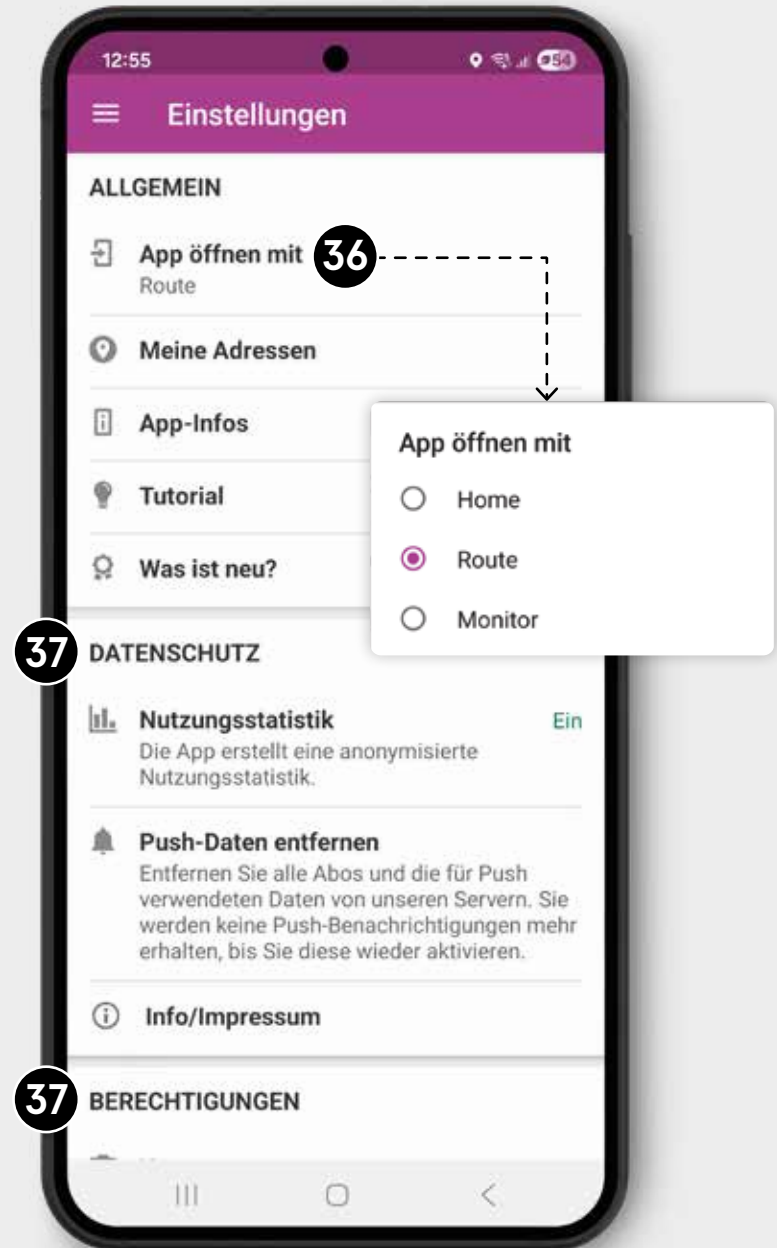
12:55

54

Einstellungen

ALLGEMEIN

App öffnen mit
Route

36

Meine Adressen

App-Infos

Tutorial

Was ist neu?

App öffnen mit

Home

Route

Monitor

37

DATENSCHUTZ

Nutzungsstatistik
Die App erstellt eine anonymisierte Nutzungsstatistik.

Ein

Push-Daten entfernen
Entfernen Sie alle Abos und die für Push verwendeten Daten von unseren Servern. Sie werden keine Push-Benachrichtigungen mehr erhalten, bis Sie diese wieder aktivieren.

Info/Impressum

37

BERECHTIGUNGEN